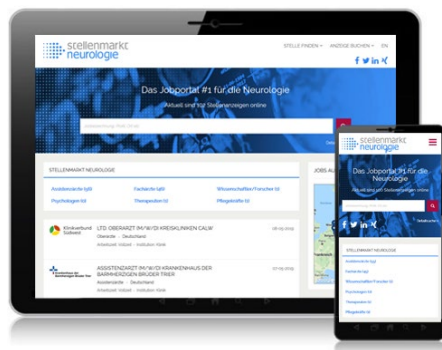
stellenmarkt neurologie

STELLE FINDEN ANZEIGE BUCHEN EN

Das Jobportal #1 für die Neurologie

Aktuell sind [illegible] Stellenanzeigen online

STELLENMARKT NEUROLOGIE

Assistenzärzte (91) Fachärzte (48) Wissenschaftler/Forscher (2)

Psychologen (6) Therapeuten (6) Pflegekräfte (5)

JOBS AU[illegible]

Klinikverbund Südwest

LTD. OBERARZT (M/W/D) KREISKLINIKEN CALW

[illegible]

ASSISTENZARZT (M/W/D) KRANKENHAUS DER BARMHERZIGEN BRÜDER TRIER

Assistenzärzte · Deutschland

stellenmarkt neurologie

Das Jobportal #1 für die Neurologie

Aktuell sind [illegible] Stellenanzeigen online

STELLENMARKT NEUROLOGIE

Assistenzärzte (91)

Fachärzte (48)

Wissenschaftler/Forscher (2)

Psychologen (6)

Therapeuten (6)

Pflegekräfte (5)